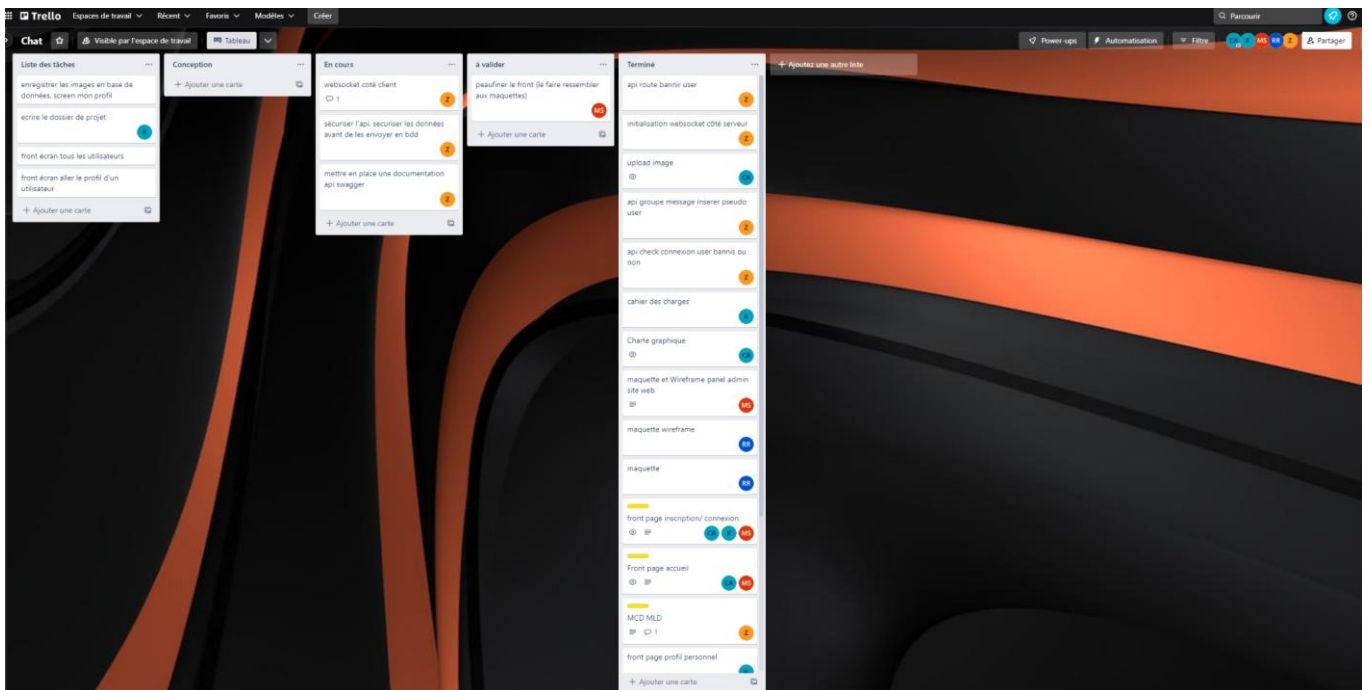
Trello Espaces de travail Récent Favoris Modèles Créer

Parcourir

Chat Visible par l'espace de travail Tableau

Power-ups Automatisation Filtre CA MS RR Z Partager

Liste des tâches

enregistrer les images en base de données. screen mon profil

ecrire le dossier de projet

K

front écran tous les utilisateurs

front écran aller le profil d'un utilisateur

+ Ajouter une carte

Conception

+ Ajouter une carte

En cours

websocket coté client

1

Z

sécuriser l'api. securiser les données avant de les envoyer en bdd

Z

mettre en place une documentation api swagger

Z

+ Ajouter une carte

à valider

peaufiner le front (le faire ressembler aux maquettes)

MS

+ Ajouter une carte

Terminé

api route bannir user

Z

initialisation websocket côté serveur

Z

upload image

CA

api groupe message inserer pseudo user

Z

api check connexion user bannis ou non

Z

cahier des charges

K

Charte graphique

CA

maquette et Wireframe panel admin site web

MS

maquette wireframe

RR

maquette

RR

front page inscription/ connexion

CA K MS

Front page accueil

CA MS

MCD MLD

1

Z

front page profil personnel

+ Ajouter une carte

+ Ajoutez une autre liste